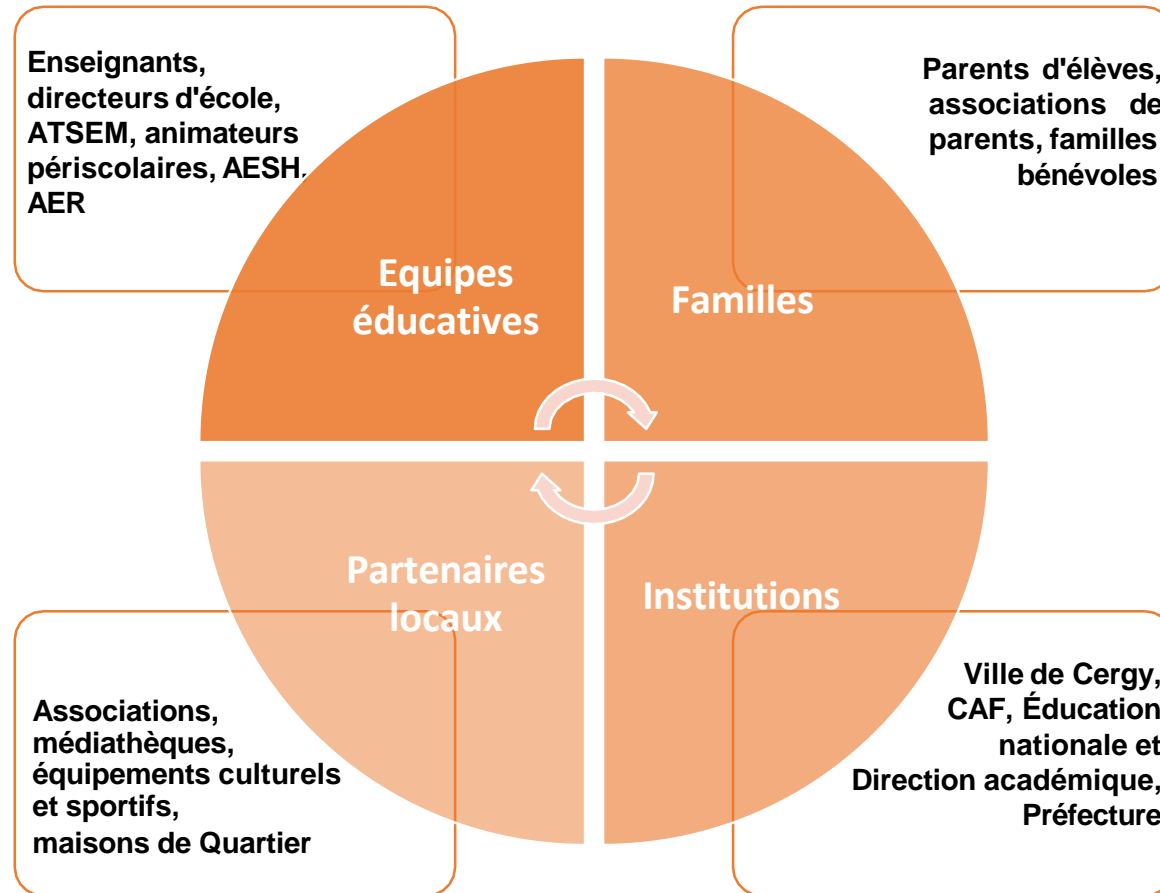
Enseignants, directeurs d'école, ATSEM, animateurs périscolaires, AESH, AER

Parents d'élèves, associations de parents, familles bénévoles

Equipes éducatives

Familles

Partenaires locaux

Institutions

Associations, médiathèques, équipements culturels et sportifs, maisons de Quartier

Ville de Cergy, CAF, Éducation nationale et Direction académique, Préfecture